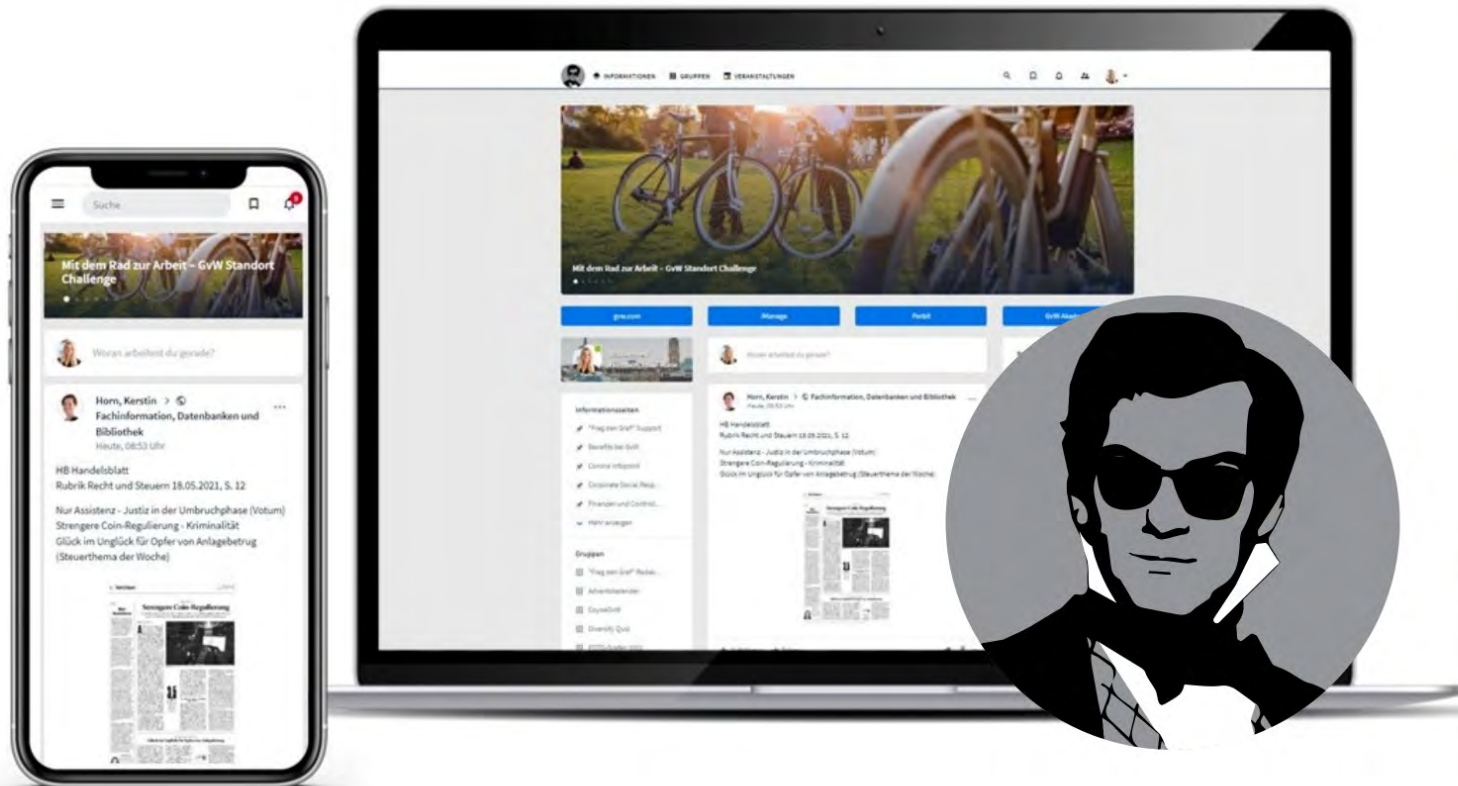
Suche

Mit dem Rad zur Arbeit – GvW Standort Challenge

Woran arbeitest du gerade?

Horn, Kerstin > Fachinformation, Datenbanken und Bibliothek
Heute, 08:53 Uhr

HB Handelsblatt
Rubrik Recht und Steuern 18.05.2021, S. 12

Nur Assistenz - Justiz in der Umbruchphase (Votum)
Strengere Coin-Regulierung - Kriminalität
Glück im Unglück für Opfer von Anlagebetrug (Steuerthema der Woche)

Strengere Coin-Regulierung

INFORMATIONEN GRUPPEN VERANSTALTUNGEN

Mit dem Rad zur Arbeit – GvW Standort Challenge

gvw.com iManage Perbit GvW Akad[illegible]

Woran arbeitest du gerade?

Informationsseiten
"Frag den Graf" Support
Benefits bei GvW
Corona Infopoint
Corporate Social Resp...
Finanzen und Control...
Mehr anzeigen

Gruppen
"Frag den Graf" Redak...
Adventskalender
CoyoteGvW
Diversity Quiz
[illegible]

Horn, Kerstin > Fachinformation, Datenbanken und Bibliothek
Heute, 08:53 Uhr

HB Handelsblatt
Rubrik Recht und Steuern 18.05.2021, S. 12

Nur Assistenz - Justiz in der Umbruchphase (Votum)
Strengere Coin-Regulierung - Kriminalität
Glück im Unglück für Opfer von Anlagebetrug (Steuerthema der Woche)

Strengere Coin-Regulierung